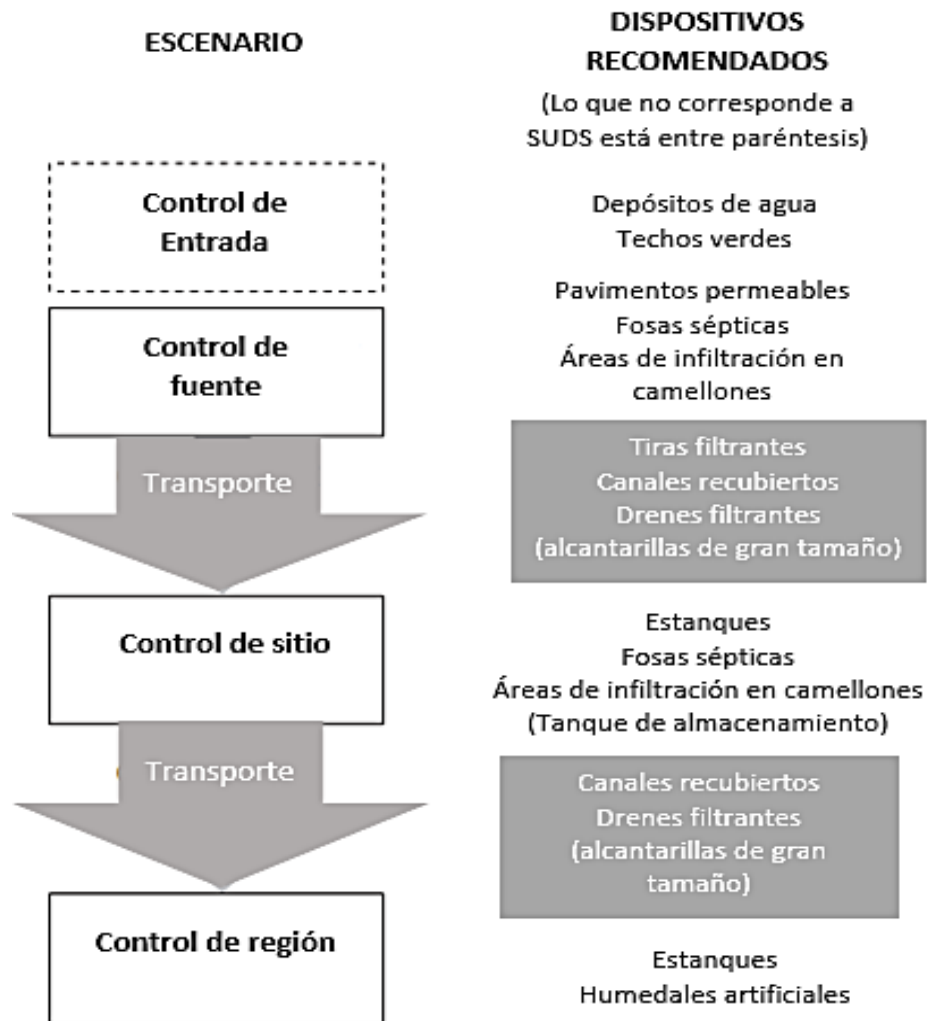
ESCENARIO

DISPOSITIVOS RECOMENDADOS
(Lo que no corresponde a SUDS está entre paréntesis)

Control de Entrada

Depósitos de agua
Techos verdes

Control de fuente

Pavimentos permeables
Fosas sépticas
Áreas de infiltración en camellones

Transporte

Tiras filtrantes
Canales recubiertos
Drenes filtrantes
(alcantarillas de gran tamaño)

Control de sitio

Estanques
Fosas sépticas
Áreas de infiltración en camellones
(Tanque de almacenamiento)

Transporte

Canales recubiertos
Drenes filtrantes
(alcantarillas de gran tamaño)

Control de región

Estanques
Humedales artificiales